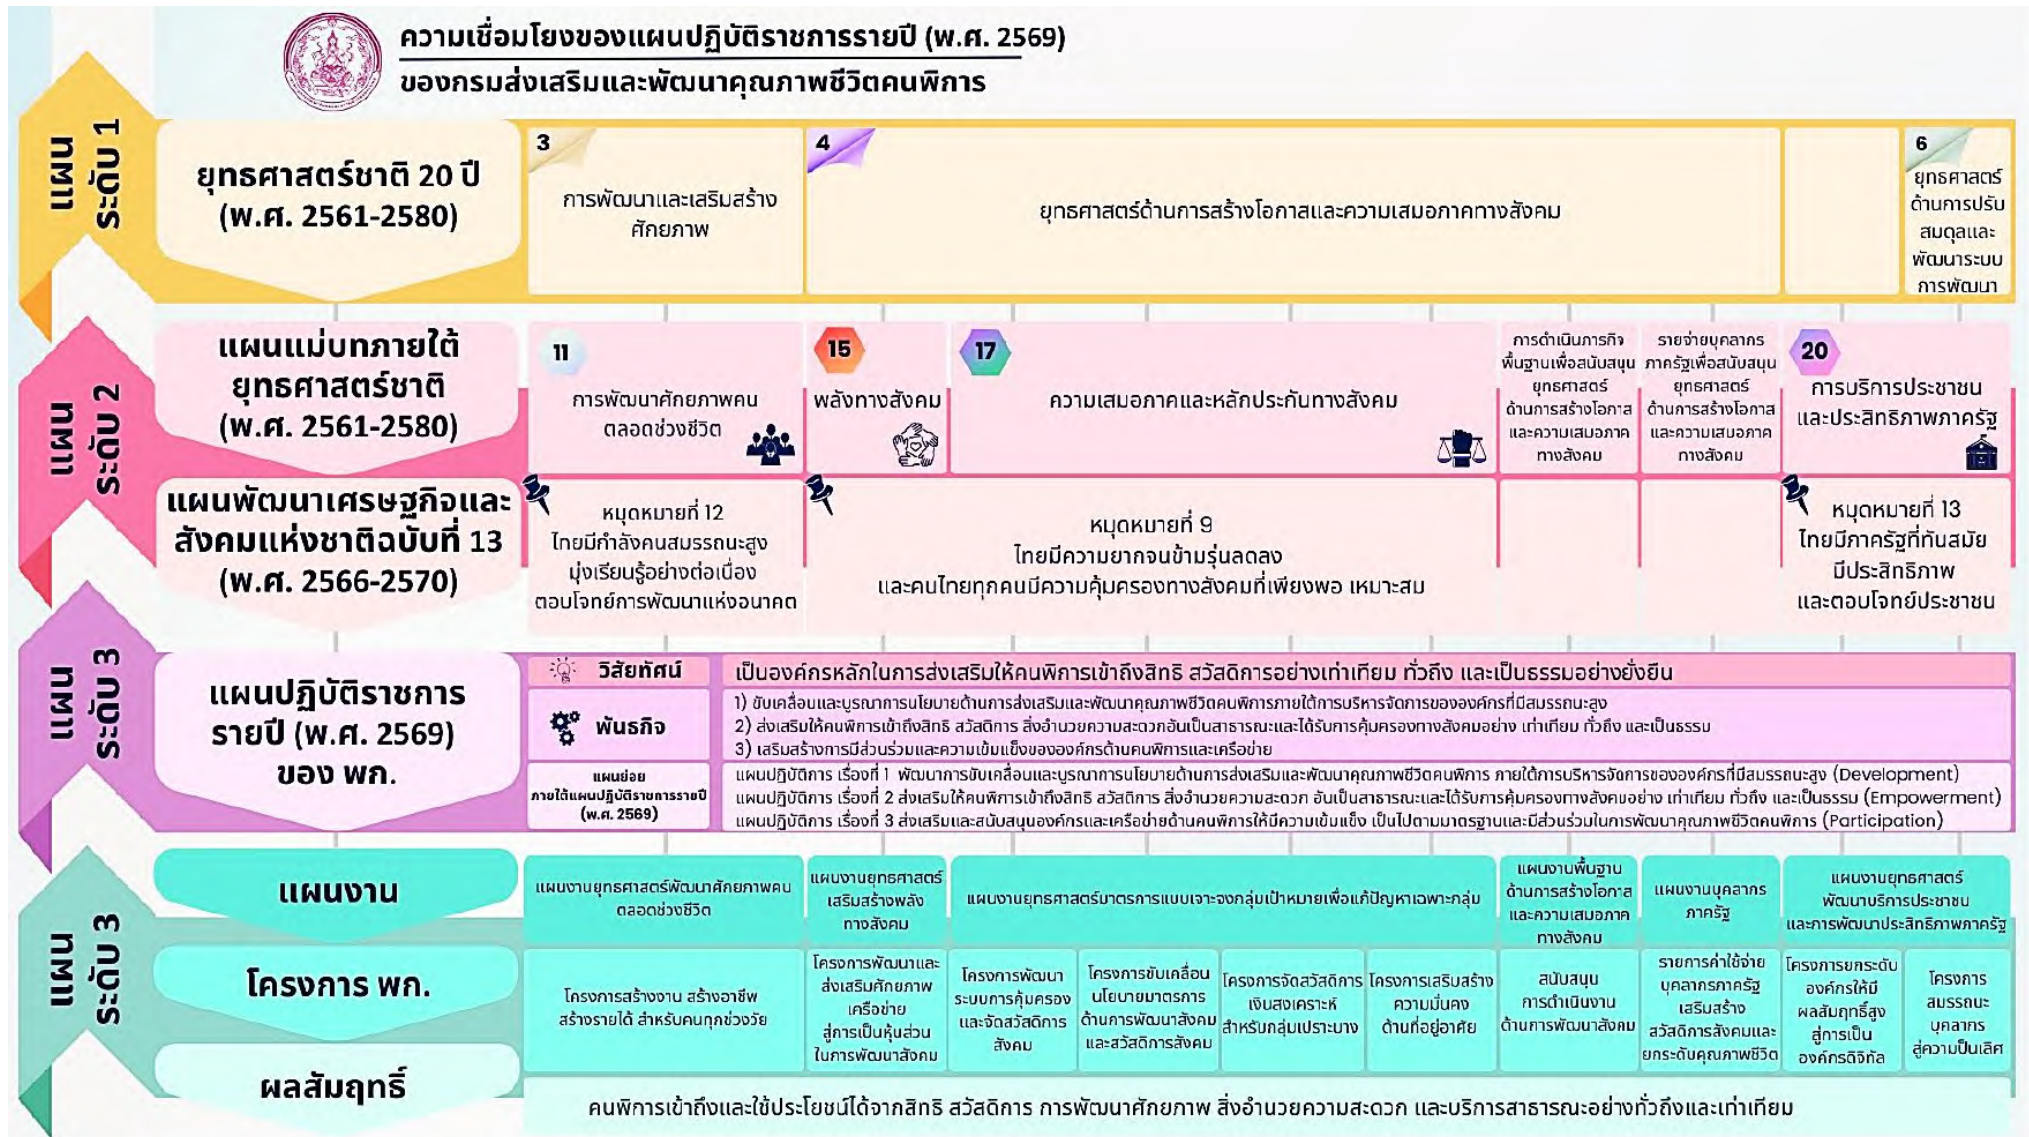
ความเชื่อมโยงของแผนปฏิบัติราชการรายปี (พ.ศ. 2569)
ของกรมส่งเสริมและพัฒนาคุณภาพชีวิตคนพิการ

แผนระดับ 1

ยุทธศาสตร์ชาติ 20 ปี (พ.ศ. 2561-2580)

3 การพัฒนาและเสริมสร้างศักยภาพ

4 ยุทธศาสตร์ด้านการสร้างโอกาสและความเสมอภาคทางสังคม

6 ยุทธศาสตร์ด้านการปรับสมดุลและพัฒนาระบบการพัฒนา

แผนระดับ 2

แผนแม่บทภายใต้ยุทธศาสตร์ชาติ (พ.ศ. 2561-2580)

11 การพัฒนาศักยภาพคนตลอดช่วงชีวิต

15 พลังทางสังคม

17 ความเสมอภาคและหลักประกันทางสังคม

การดำเนินภารกิจพื้นฐานเพื่อสนับสนุนยุทธศาสตร์ด้านการสร้างโอกาสและความเสมอภาคทางสังคม

รายจ่ายบุคลากรภาครัฐเพื่อสนับสนุนยุทธศาสตร์ด้านการสร้างโอกาสและความเสมอภาคทางสังคม

20 การบริการประชาชนและประสิทธิภาพภาครัฐ

แผนพัฒนาเศรษฐกิจและสังคมแห่งชาติฉบับที่ 13 (พ.ศ. 2566-2570)

หมุดหมายที่ 12 ไทยมีกำลังคนสมรรถนะสูง มุ่งเรียนรู้อย่างต่อเนื่อง ตอบโจทย์การพัฒนาแห่งอนาคต

หมุดหมายที่ 9 ไทยมีความยากจนข้ามรุ่นลดลง และคนไทยทุกคนมีความคุ้มครองทางสังคมที่เพียงพอ เหมาะสม

หมุดหมายที่ 13 ไทยมีภาครัฐที่ทันสมัย มีประสิทธิภาพ และตอบโจทย์ประชาชน

แผนระดับ 3

แผนปฏิบัติราชการรายปี (พ.ศ. 2569) ของ พก.

วิสัยทัศน์ เป็นองค์กรหลักในการส่งเสริมให้คนพิการเข้าถึงสิทธิ สวัสดิการอย่างเท่าเทียม ทั่วถึง และเป็นธรรมอย่างยั่งยืน

พันธกิจ
1) ขับเคลื่อนและบูรณาการนโยบายด้านการส่งเสริมและพัฒนาคุณภาพชีวิตคนพิการภายใต้การบริหารจัดการขององค์กรที่มีสมรรถนะสูง
2) ส่งเสริมให้คนพิการเข้าถึงสิทธิ สวัสดิการ สิ่งอำนวยความสะดวกอันเป็นสาธารณะและได้รับการคุ้มครองทางสังคมอย่าง เท่าเทียม ทั่วถึง และเป็นธรรม
3) เสริมสร้างการมีส่วนร่วมและความเข้มแข็งขององค์กรด้านคนพิการและเครือข่าย

แผนย่อยภายใต้แผนปฏิบัติราชการรายปี (พ.ศ. 2569)
แผนปฏิบัติการ เรื่องที่ 1 พัฒนาการขับเคลื่อนและบูรณาการนโยบายด้านการส่งเสริมและพัฒนาคุณภาพชีวิตคนพิการ ภายใต้การบริหารจัดการขององค์กรที่มีสมรรถนะสูง (Development)
แผนปฏิบัติการ เรื่องที่ 2 ส่งเสริมให้คนพิการเข้าถึงสิทธิ สวัสดิการ สิ่งอำนวยความสะดวก อันเป็นสาธารณะและได้รับการคุ้มครองทางสังคมอย่าง เท่าเทียม ทั่วถึง และเป็นธรรม (Empowerment)
แผนปฏิบัติการ เรื่องที่ 3 ส่งเสริมและสนับสนุนองค์กรและเครือข่ายด้านคนพิการให้มีความเข้มแข็ง เป็นไปตามมาตรฐานและมีส่วนร่วมในการพัฒนาคุณภาพชีวิตคนพิการ (Participation)

แผนระดับ 3

แผนงาน
แผนงานยุทธศาสตร์พัฒนาศักยภาพคนตลอดช่วงชีวิต
แผนงานยุทธศาสตร์เสริมสร้างพลังทางสังคม
แผนงานยุทธศาสตร์มาตรการแบบเจาะจงกลุ่มเป้าหมายเพื่อแก้ปัญหาเฉพาะกลุ่ม
แผนงานพื้นฐานด้านการสร้างโอกาสและความเสมอภาคทางสังคม
แผนงานบุคลากรภาครัฐ
แผนงานยุทธศาสตร์พัฒนาบริการประชาชนและการพัฒนาประสิทธิภาพภาครัฐ

โครงการ พก.
โครงการสร้างงาน สร้างอาชีพ สร้างรายได้ สำหรับคนทุกช่วงวัย
โครงการพัฒนาและส่งเสริมศักยภาพเครือข่ายสู่การเป็นหุ้นส่วนในการพัฒนาสังคม
โครงการพัฒนาระบบการคุ้มครองและจัดสวัสดิการสังคม
โครงการขับเคลื่อนนโยบายมาตรการด้านการพัฒนาสังคมและสวัสดิการสังคม
โครงการจัดสวัสดิการเงินสงเคราะห์สำหรับกลุ่มเปราะบาง
โครงการเสริมสร้างความมั่นคงด้านที่อยู่อาศัย
สนับสนุนการดำเนินงานด้านการพัฒนาสังคม
รายการค่าใช้จ่ายบุคลากรภาครัฐ เสริมสร้างสวัสดิการสังคมและยกระดับคุณภาพชีวิต
โครงการยกระดับองค์กรให้มีผลสัมฤทธิ์สูงสู่การเป็นองค์กรดิจิทัล
โครงการสมรรถนะบุคลากรสู่ความเป็นเลิศ

ผลสัมฤทธิ์
คนพิการเข้าถึงและใช้ประโยชน์ได้จากสิทธิ สวัสดิการ การพัฒนาศักยภาพ สิ่งอำนวยความสะดวก และบริการสาธารณะอย่างทั่วถึงและเท่าเทียม